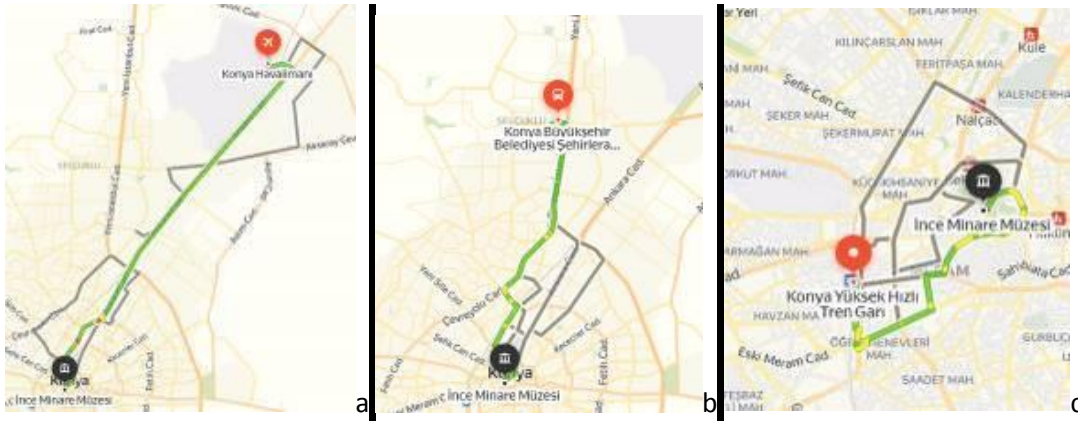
Konya Havalimanı

Konya
İnce Minare Müzesi

a

Konya Büyükşehir Belediyesi Şehirlera...

Konya
İnce Minare Müzesi

b

Kule
KILINÇARSLAN MAH
FERİTPAŞA MAH
Şefik Can Cad
ŞEKER MAH
ŞEKERMURAT MAH
KALENDERHA
Nalçacı
İnce Minare Müzesi
Konya Yüksek Hızlı Tren Garı
HAVZAN MAH
Eski Meram Cad
SAADET MAH

c